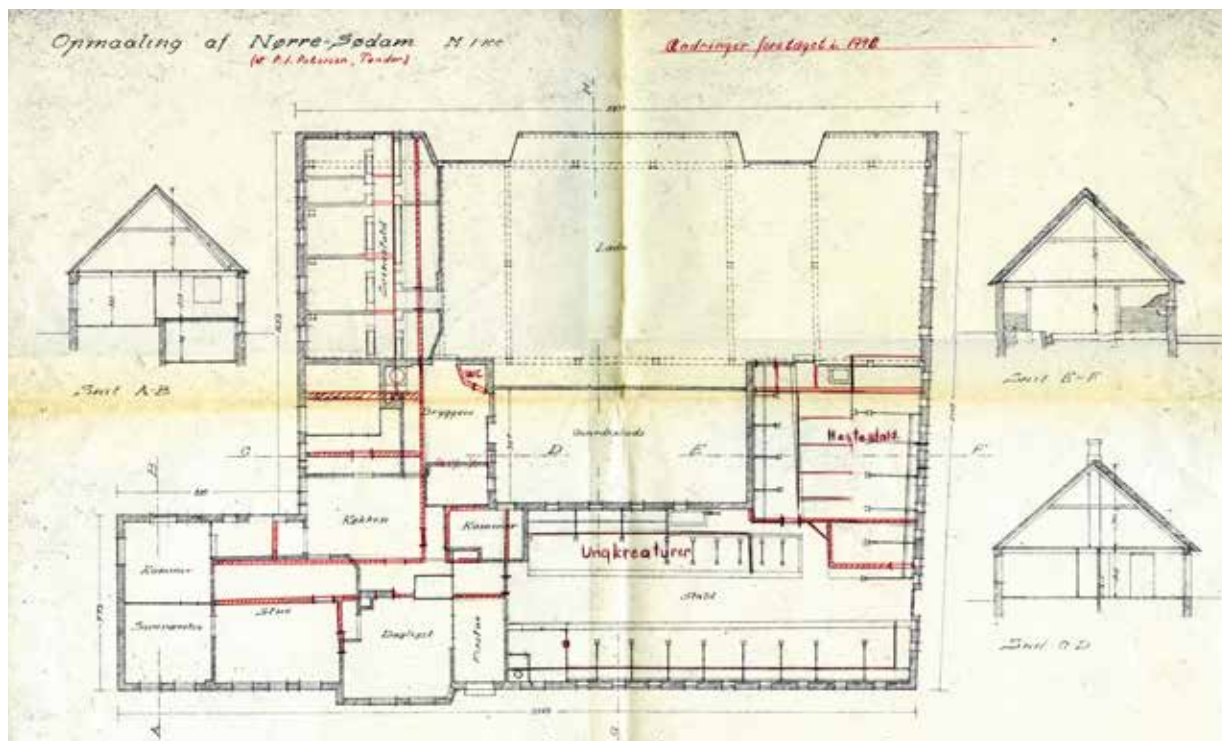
Opmaaling af Nørre-Sødam M 1:100
(v. P. J. Petersen, Tønder)

Ændringer foretaget i 1940

Lade

Svinestald

Bryggers

WC

Grundeslade

Hestestald

Snit A-B

Snit E-F

Snit C-D

C D E F

Køkken

Kammer

Ungkreaturer

Kammer

Sovevær

Stue

Dagligst

Forstue

Stald

A B